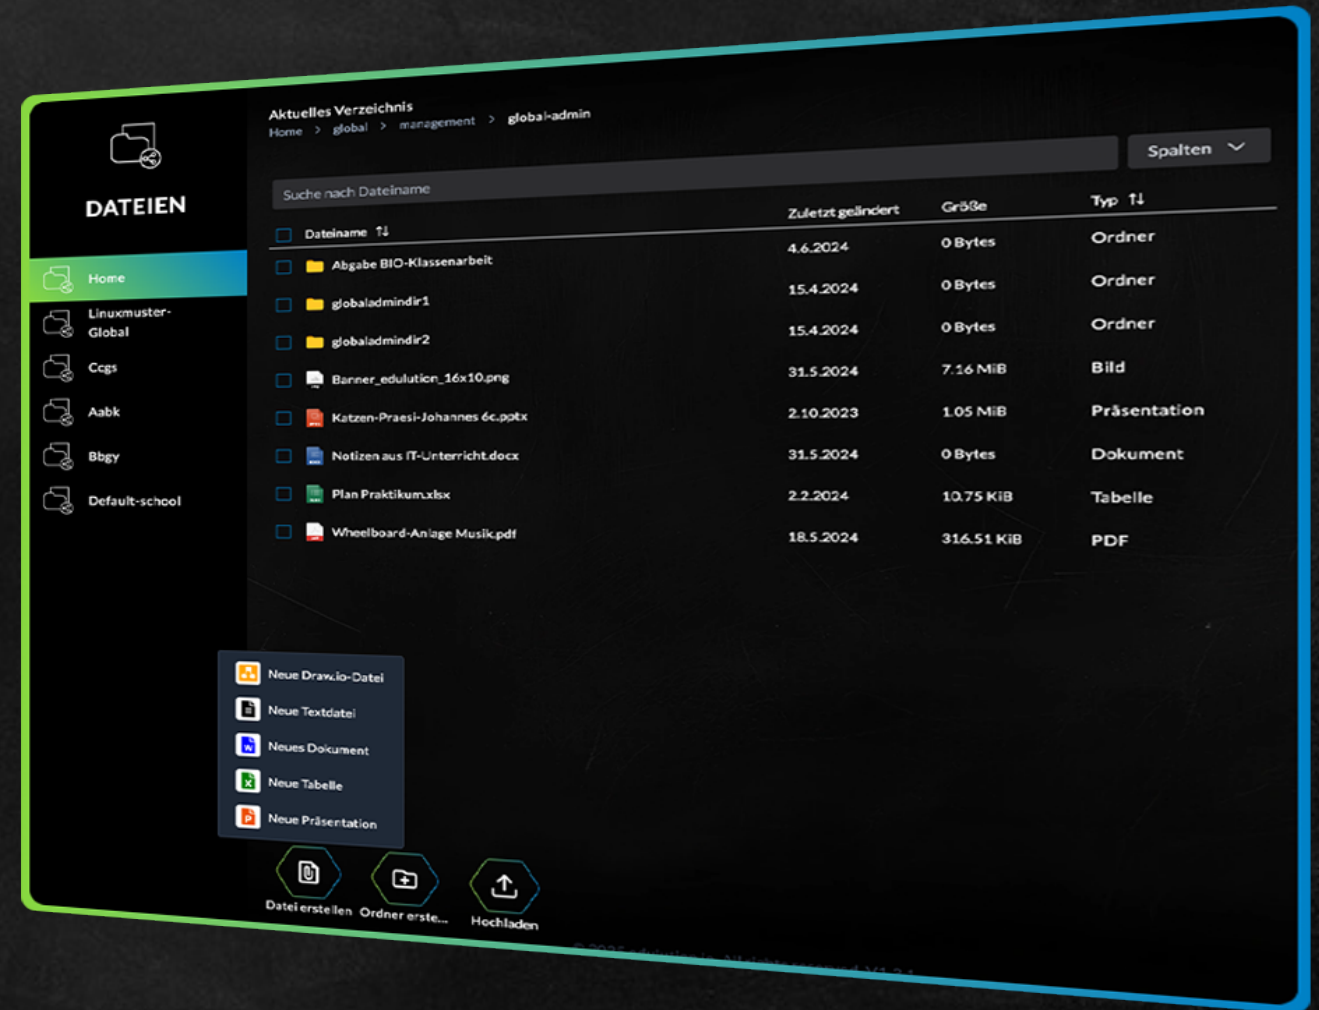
DATEIEN

Home

Linuxmuster-Global

Ccgs

Aabk

Bbgy

Default-school

Aktuelles Verzeichnis

Home > global > management > global-admin

Suche nach Dateiname

Spalten

| Dateiname | Zuletzt geändert | Größe | Typ |
|---|---|---|---|
| Abgabe BIO-Klassenarbeit | 4.6.2024 | 0 Bytes | Ordner |
| globaladmindir1 | 15.4.2024 | 0 Bytes | Ordner |
| globaladmindir2 | 15.4.2024 | 0 Bytes | Ordner |
| Banner_edulution_16x10.png | 31.5.2024 | 7.16 MiB | Bild |
| Katzen-Praesi-Johannes 6c.pptx | 2.10.2023 | 1.05 MiB | Präsentation |
| Notizen aus IT-Unterricht.docx | 31.5.2024 | 0 Bytes | Dokument |
| Plan Praktikum.xlsx | 2.2.2024 | 10.75 KiB | Tabelle |
| Wheelboard-Anlage Musik.pdf | 18.5.2024 | 316.51 KiB | PDF |

Neue Draw.io-Datei

Neue Textdatei

Neues Dokument

Neue Tabelle

Neue Präsentation

Datei erstellen

Ordner erste...

Hochladen

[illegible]